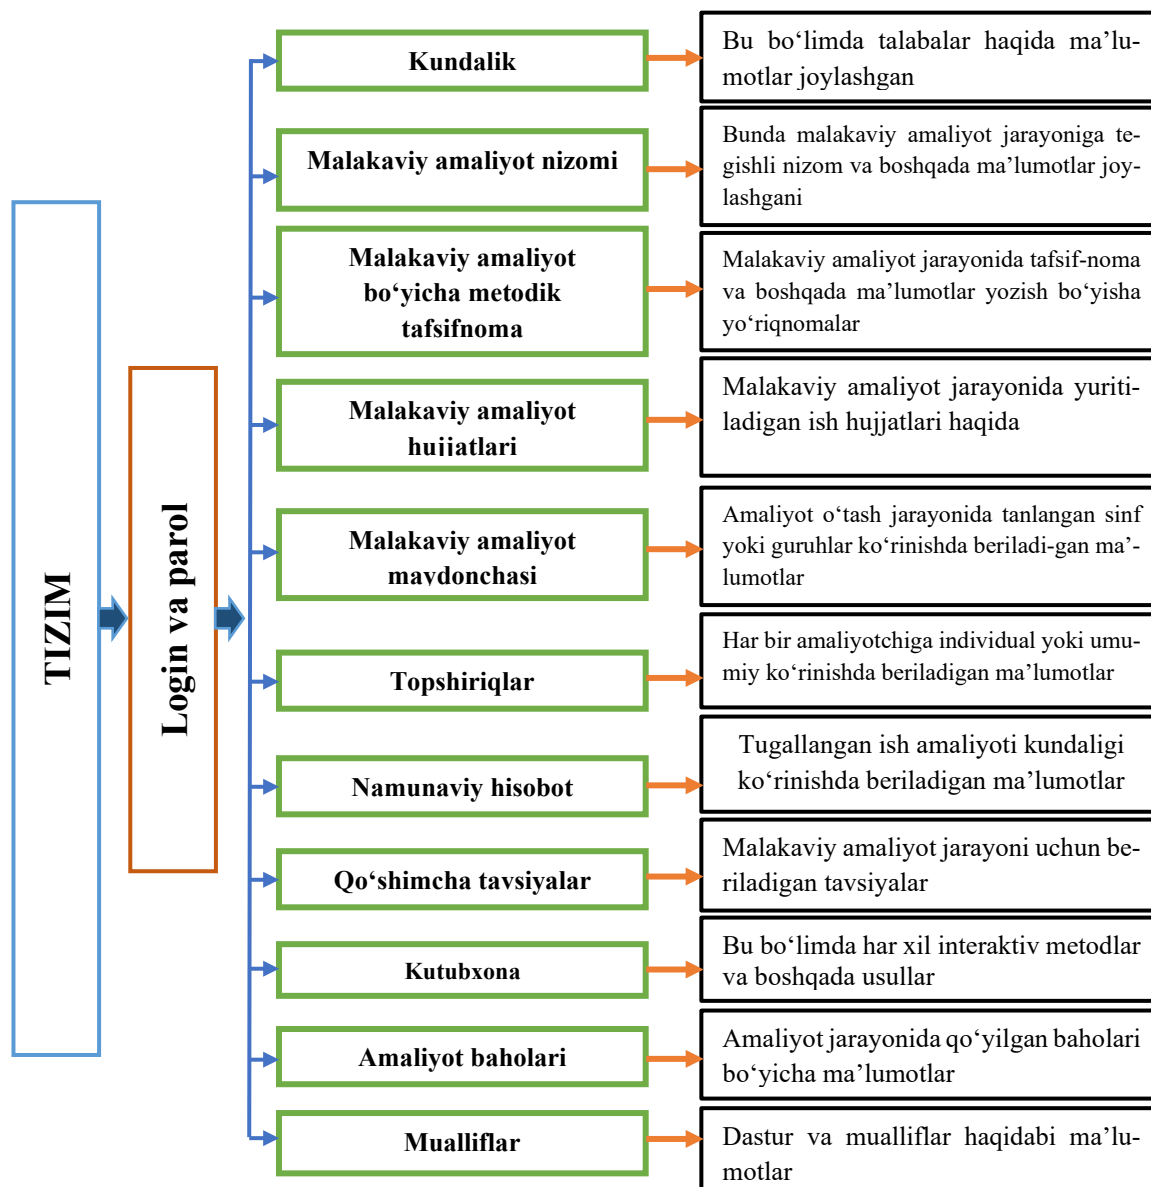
TIZIM

Login va parol

Kundalik

Bu bo‘limda talabalar haqida ma’lumotlar joylashgan

Malakaviy amaliyot nizomi

Bunda malakaviy amaliyot jarayoniga tegishli nizom va boshqada ma’lumotlar joylashgani

Malakaviy amaliyot bo‘yicha metodik tafsifnoma

Malakaviy amaliyot jarayonida tafsif-noma va boshqada ma’lumotlar yozish bo‘yisha yo‘riqnomalar

Malakaviy amaliyot hujjatlari

Malakaviy amaliyot jarayonida yuritiladigan ish hujjatlari haqida

Malakaviy amaliyot maydonchasi

Amaliyot o‘tash jarayonida tanlangan sinf yoki guruhlar ko‘rinishda beriladi-gan ma’lumotlar

Topshiriqlar

Har bir amaliyotchiga individual yoki umumiy ko‘rinishda beriladigan ma’lumotlar

Namunaviy hisobot

Tugallangan ish amaliyoti kundaligi ko‘rinishda beriladigan ma’lumotlar

Qo‘shimcha tavsiyalar

Malakaviy amaliyot jarayoni uchun beriladigan tavsiyalar

Kutubxona

Bu bo‘limda har xil interaktiv metodlar va boshqada usullar

Amaliyot baholari

Amaliyot jarayonida qo‘yilgan baholari bo‘yicha ma’lumotlar

Mualliflar

Dastur va mualliflar haqidabi ma’lumotlar